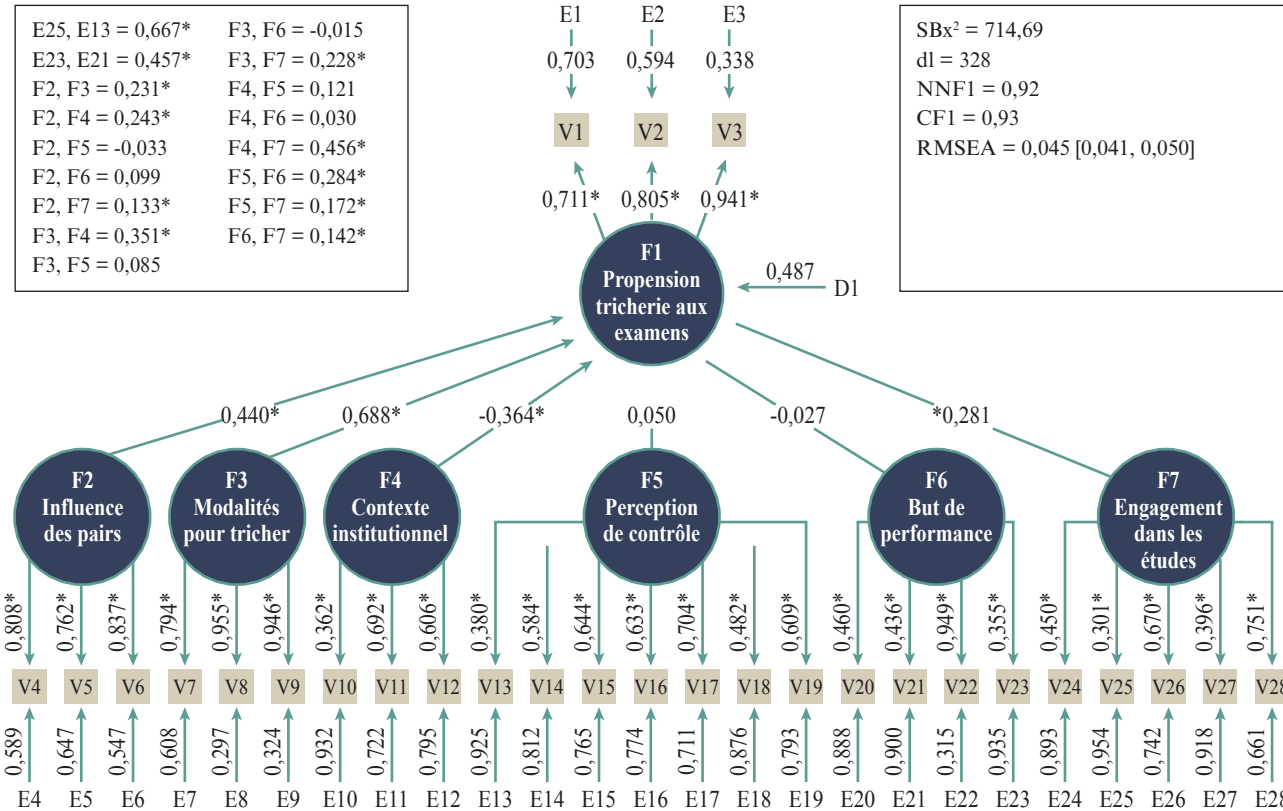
E25, E13 = 0,667*
E23, E21 = 0,457*
F2, F3 = 0,231*
F2, F4 = 0,243*
F2, F5 = -0,033
F2, F6 = 0,099
F2, F7 = 0,133*
F3, F4 = 0,351*
F3, F5 = 0,085

F3, F6 = -0,015
F3, F7 = 0,228*
F4, F5 = 0,121
F4, F6 = 0,030
F4, F7 = 0,456*
F5, F6 = 0,284*
F5, F7 = 0,172*
F6, F7 = 0,142*

E1 E2 E3
0,703 0,594 0,338
V1 V2 V3
0,711* 0,805* 0,941*

SBx$^2$ = 714,69
dl = 328
NNF1 = 0,92
CF1 = 0,93
RMSEA = 0,045 [0,041, 0,050]

F1
Propension tricherie aux examens

0,487
D1

0,440* 0,688* -0,364* 0,050 -0,027 *0,281

F2
Influence des pairs

F3
Modalités pour tricher

F4
Contexte institutionnel

F5
Perception de contrôle

F6
But de performance

F7
Engagement dans les études

0,808* 0,762* 0,837* 0,794* 0,955* 0,946* 0,362* 0,692* 0,606* 0,380* 0,584* 0,644* 0,633* 0,704* 0,482* 0,609* 0,460* 0,436* 0,949* 0,355* 0,450* 0,301* 0,670* 0,396* 0,751*

V4 V5 V6 V7 V8 V9 V10 V11 V12 V13 V14 V15 V16 V17 V18 V19 V20 V21 V22 V23 V24 V25 V26 V27 V28

0,589 0,647 0,547 0,608 0,297 0,324 0,932 0,722 0,795 0,925 0,812 0,765 0,774 0,711 0,876 0,793 0,888 0,900 0,315 0,935 0,893 0,954 0,742 0,918 0,661

E4 E5 E6 E7 E8 E9 E10 E11 E12 E13 E14 E15 E16 E17 E18 E19 E20 E21 E22 E23 E24 E25 E26 E27 E28